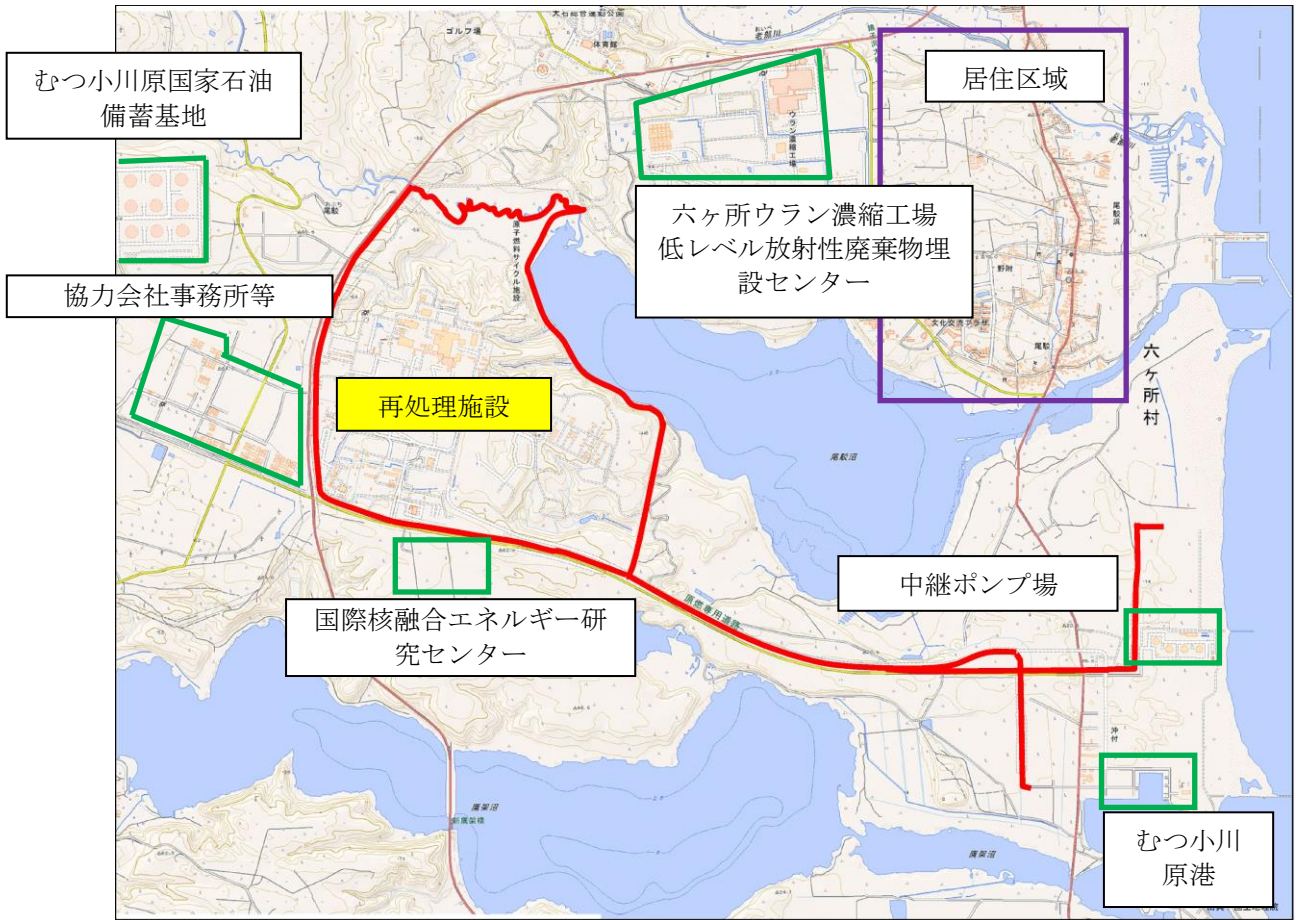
むつ小川原国家石油備蓄基地

居住区域

六ヶ所ウラン濃縮工場
低レベル放射性廃棄物埋設センター

協力会社事務所等

再処理施設

六ヶ所村

中継ポンプ場

国際核融合エネルギー研究センター

むつ小川原港

ゴルフ場

体育館

尾駮

尾駮沼

野附

尾駮

鷹架沼

鷹架沼

沖付

原燃専用道路

濃縮・埋設事業所

ウラン濃縮工場

文化交流プラザ

新鷹架橋